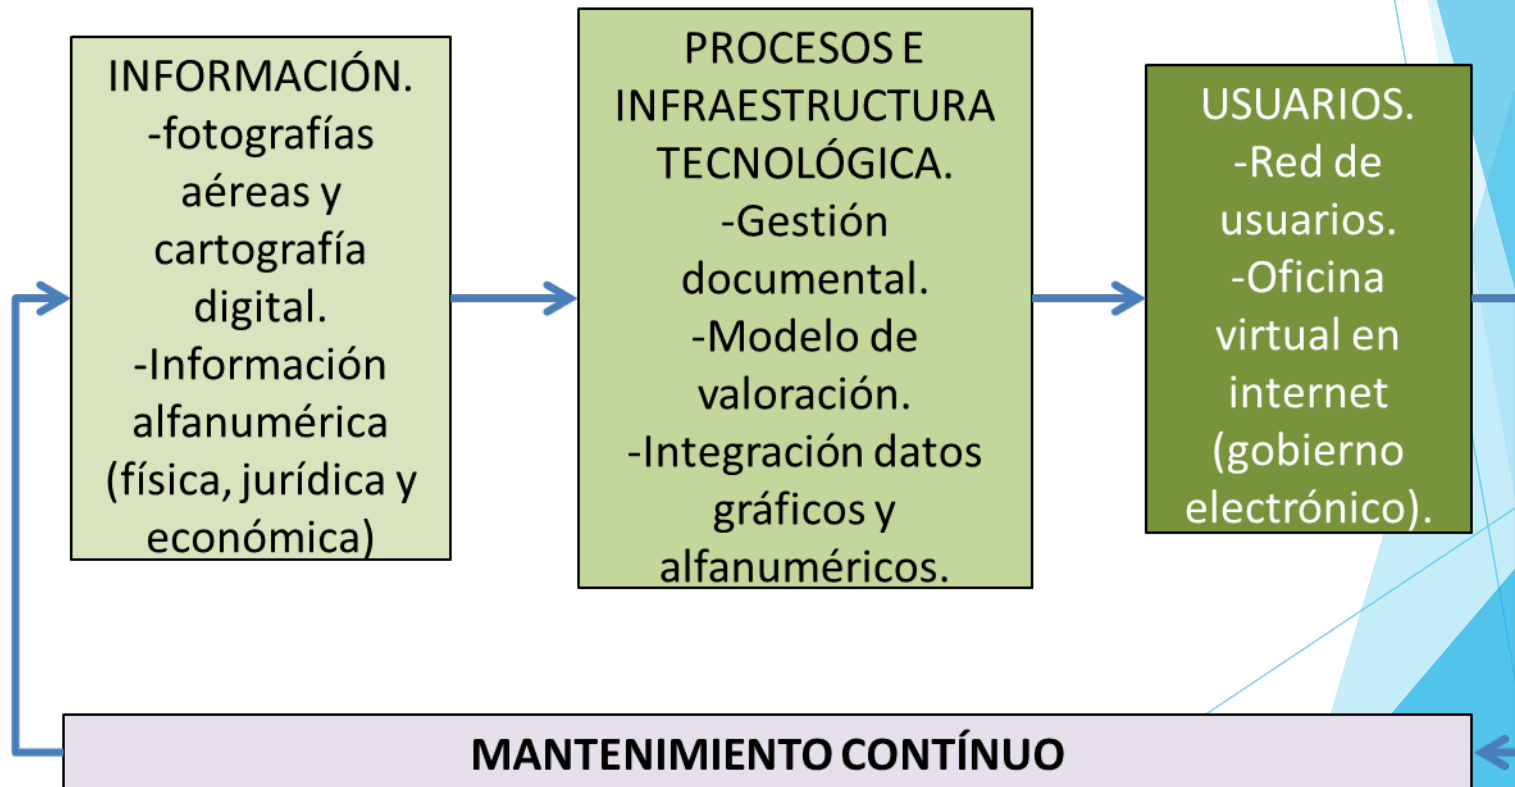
INFORMACIÓN.
-fotografías aéreas y cartografía digital.
-Información alfanumérica (física, jurídica y económica)

PROCESOS E INFRAESTRUCTURA TECNOLÓGICA.
-Gestión documental.
-Modelo de valoración.
-Integración datos gráficos y alfanuméricos.

USUARIOS.
-Red de usuarios.
-Oficina virtual en internet (gobierno electrónico).

MANTENIMIENTO CONTÍNUO